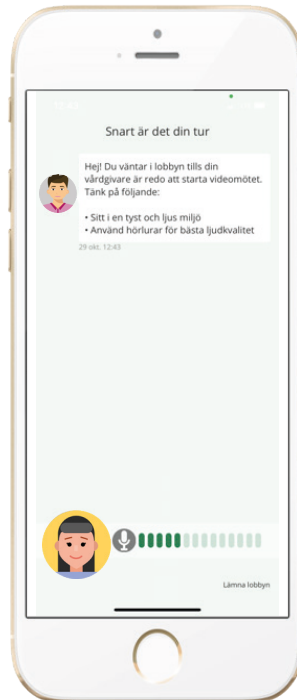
Snart är det din tur

Hej! Du väntar i lobbyn tills din vårdgivare är redo att starta videomötet. Tänk på följande:

• Sitt i en tyst och ljus miljö
• Använd hörlurar för bästa ljudkvalitet

29 okt. 12:43

Lämna lobbyn